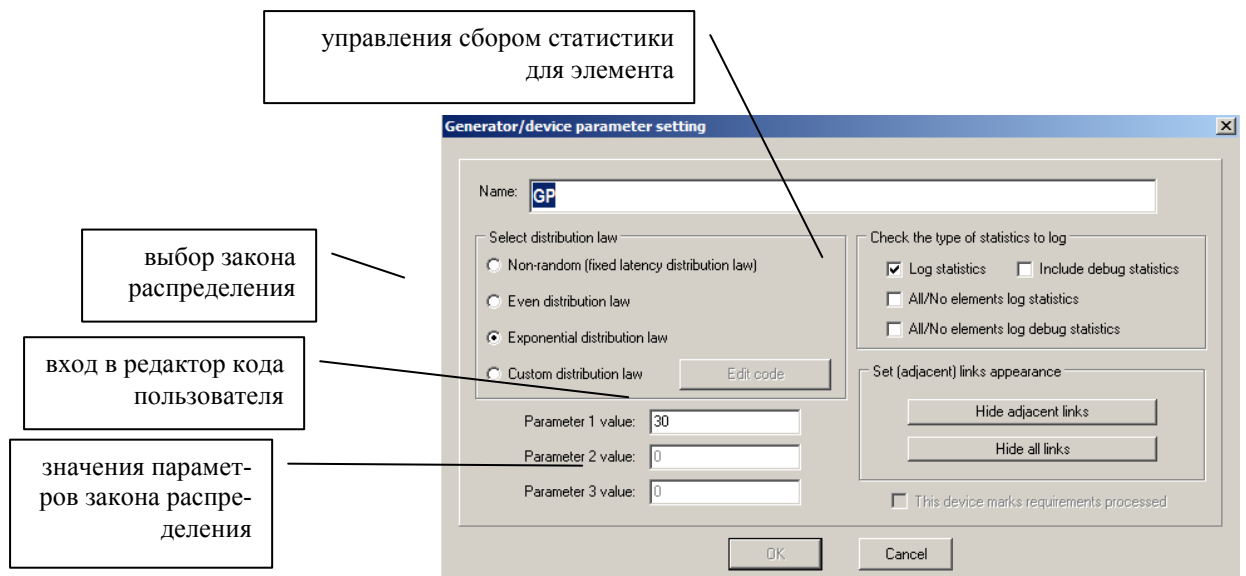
управления сбором статистики для элемента

Generator/device parameter setting

Name: GP

выбор закона распределения

Select distribution law

Non-random (fixed latency distribution law)

Even distribution law

Exponential distribution law

вход в редактор кода пользователя

Custom distribution law

Edit code

Parameter 1 value: 30

значения параметров закона распределения

Parameter 2 value: 0

Parameter 3 value: 0

Check the type of statistics to log

Log statistics

Include debug statistics

All/No elements log statistics

All/No elements log debug statistics

Set (adjacent) links appearance

Hide adjacent links

Hide all links

This device marks requirements processed

OK

Cancel